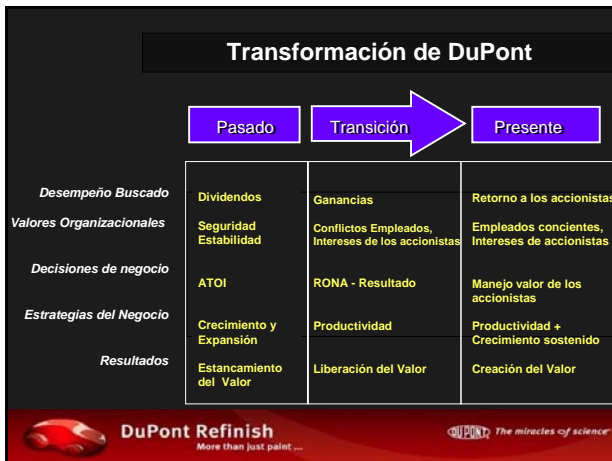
Transformación de DuPont

| | Pasado | Transición | Presente |
|---|---|---|---|
| Desempeño Buscado | Dividendos | Ganancias | Retorno a los accionistas |
| Valores Organizacionales | Seguridad Estabilidad | Conflictos Empleados, Intereses de los accionistas | Empleados concientes, Intereses de accionistas |
| Decisiones de negocio | ATOI | RONA - Resultado | Manejo valor de los accionistas |
| Estrategias del Negocio | Crecimiento y Expansión | Productividad | Productividad + Crecimiento sostenido |
| Resultados | Estancamiento del Valor | Liberación del Valor | Creación del Valor |

DuPont Refinish
More than just paint ...

DUPONT The miracles of science